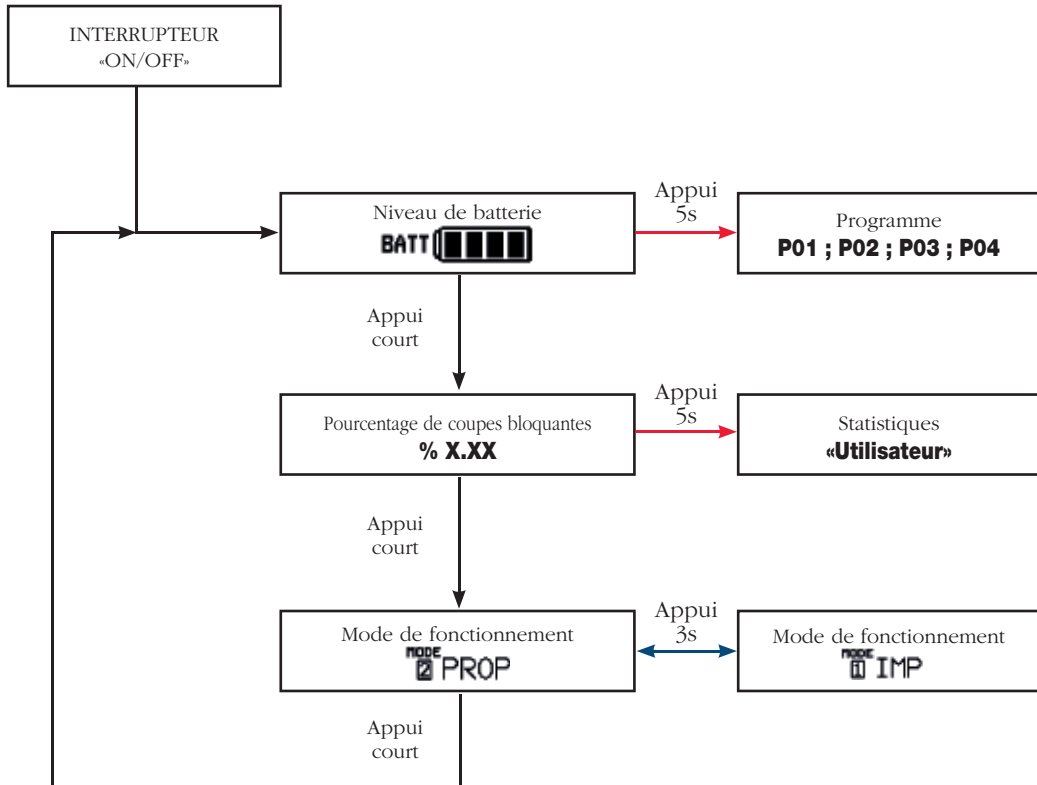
INTERRUPTEUR
«ON/OFF»

Niveau de batterie
BATT

Appui
5s

Programme
P01 ; P02 ; P03 ; P04

Appui
court

Pourcentage de coupes bloquantes
% X.XX

Appui
5s

Statistiques
«Utilisateur»

Appui
court

Mode de fonctionnement
MODE 2 PROP

Appui
3s

Mode de fonctionnement
MODE 1 IMP

Appui
court